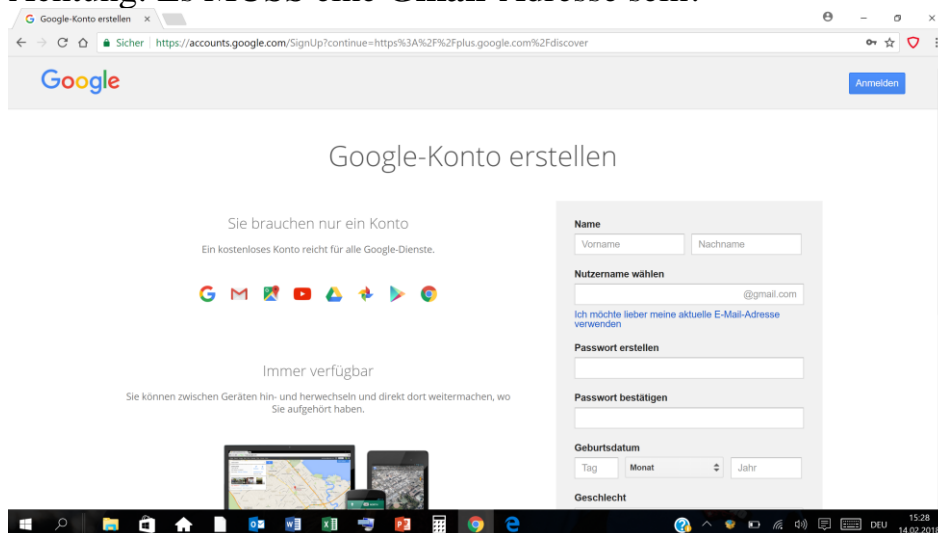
Achtung: Es MUSS eine Gmail-Adresse sein.

Google-Konto erstellen ×

Sicher | https://accounts.google.com/SignUp?continue=https%3A%2F%2Fplus.google.com%2Fdiscover

Google

Anmelden

Google-Konto erstellen

Sie brauchen nur ein Konto

Ein kostenloses Konto reicht für alle Google-Dienste.

Immer verfügbar

Sie können zwischen Geräten hin- und herwechseln und direkt dort weitermachen, wo Sie aufgehört haben.

Name

Vorname

Nachname

Nutzername wählen

@gmail.com

Ich möchte lieber meine aktuelle E-Mail-Adresse verwenden

Passwort erstellen

Passwort bestätigen

Geburtsdatum

Tag

Monat

Jahr

Geschlecht

DEU

15:28
14.02.2018